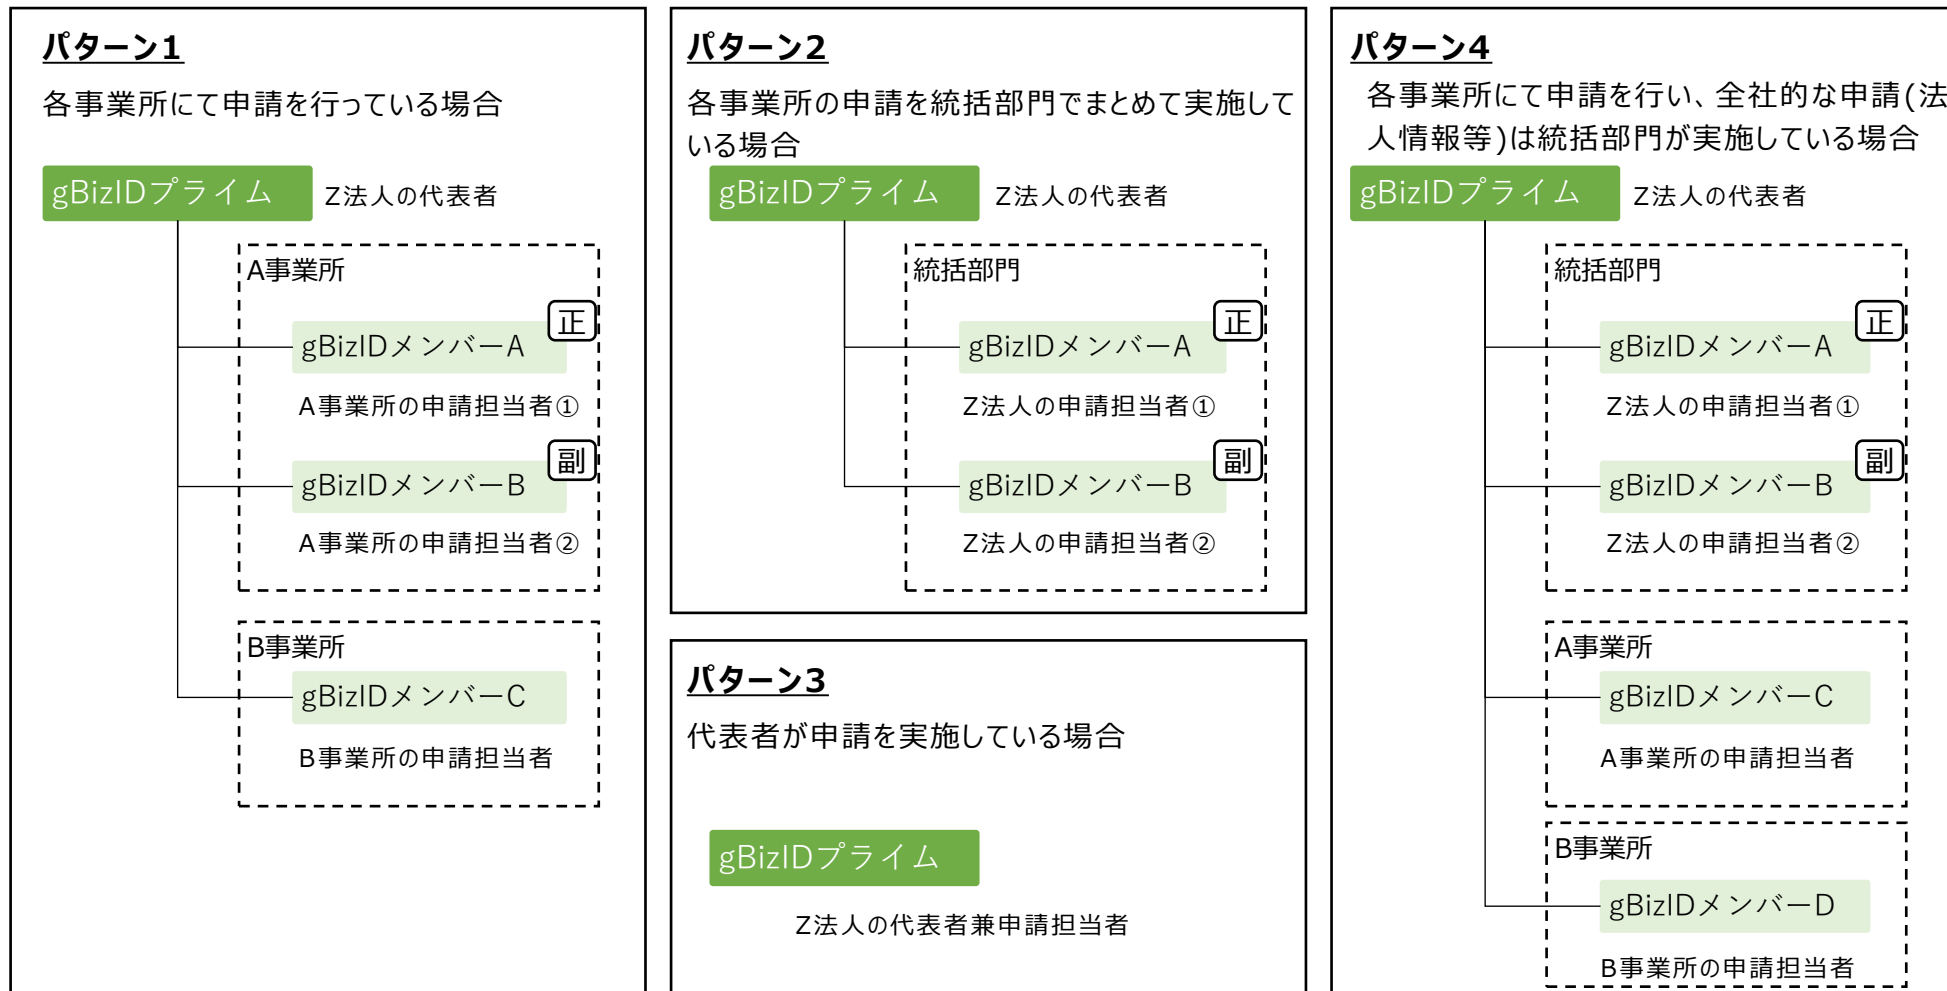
パターン1

各事業所にて申請を行っている場合

gBizIDプライム Z法人の代表者

A事業所

正

gBizIDメンバーA

A事業所の申請担当者①

副

gBizIDメンバーB

A事業所の申請担当者②

B事業所

gBizIDメンバーC

B事業所の申請担当者

パターン2

各事業所の申請を統括部門でまとめて実施している場合

gBizIDプライム Z法人の代表者

統括部門

正

gBizIDメンバーA

Z法人の申請担当者①

副

gBizIDメンバーB

Z法人の申請担当者②

パターン3

代表者が申請を実施している場合

gBizIDプライム

Z法人の代表者兼申請担当者

パターン4

各事業所にて申請を行い、全社的な申請(法人情報等)は統括部門が実施している場合

gBizIDプライム Z法人の代表者

統括部門

正

gBizIDメンバーA

Z法人の申請担当者①

副

gBizIDメンバーB

Z法人の申請担当者②

A事業所

gBizIDメンバーC

A事業所の申請担当者

B事業所

gBizIDメンバーD

B事業所の申請担当者